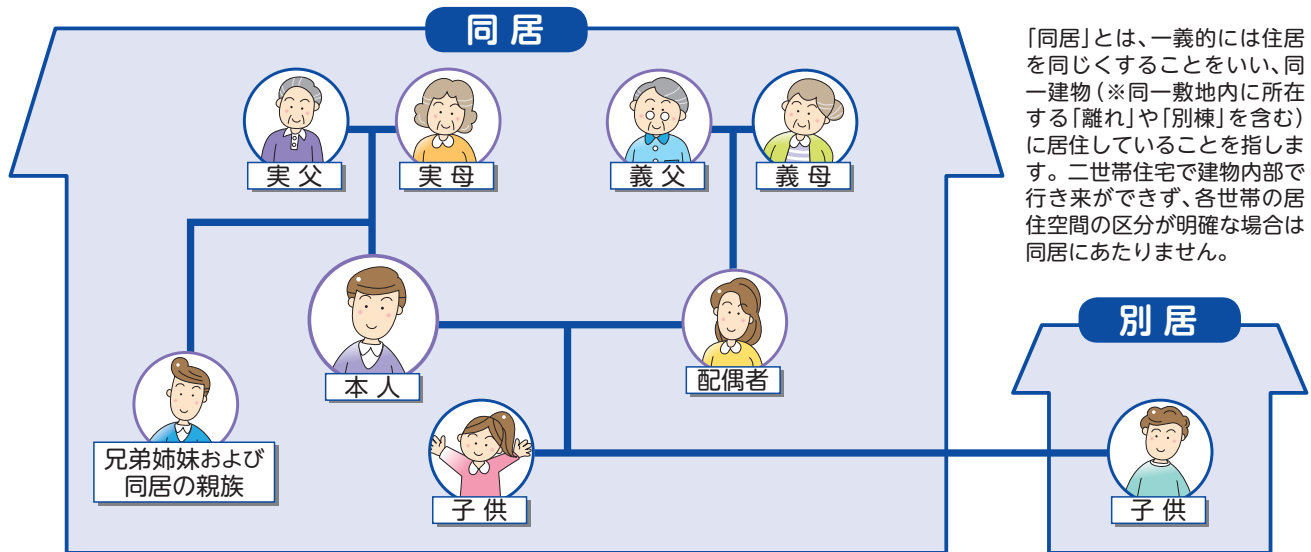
同居

実父

実母

義父

義母

本人

配偶者

兄弟姉妹および同居の親族

子供

「同居」とは、一義的には住居を同じくすることをいい、同一建物（※同一敷地内に所在する「離れ」や「別棟」を含む）に居住していることを指します。二世帯住宅で建物内部で行き来ができず、各世帯の居住空間の区分が明確な場合は同居にあたりません。

別居

子供